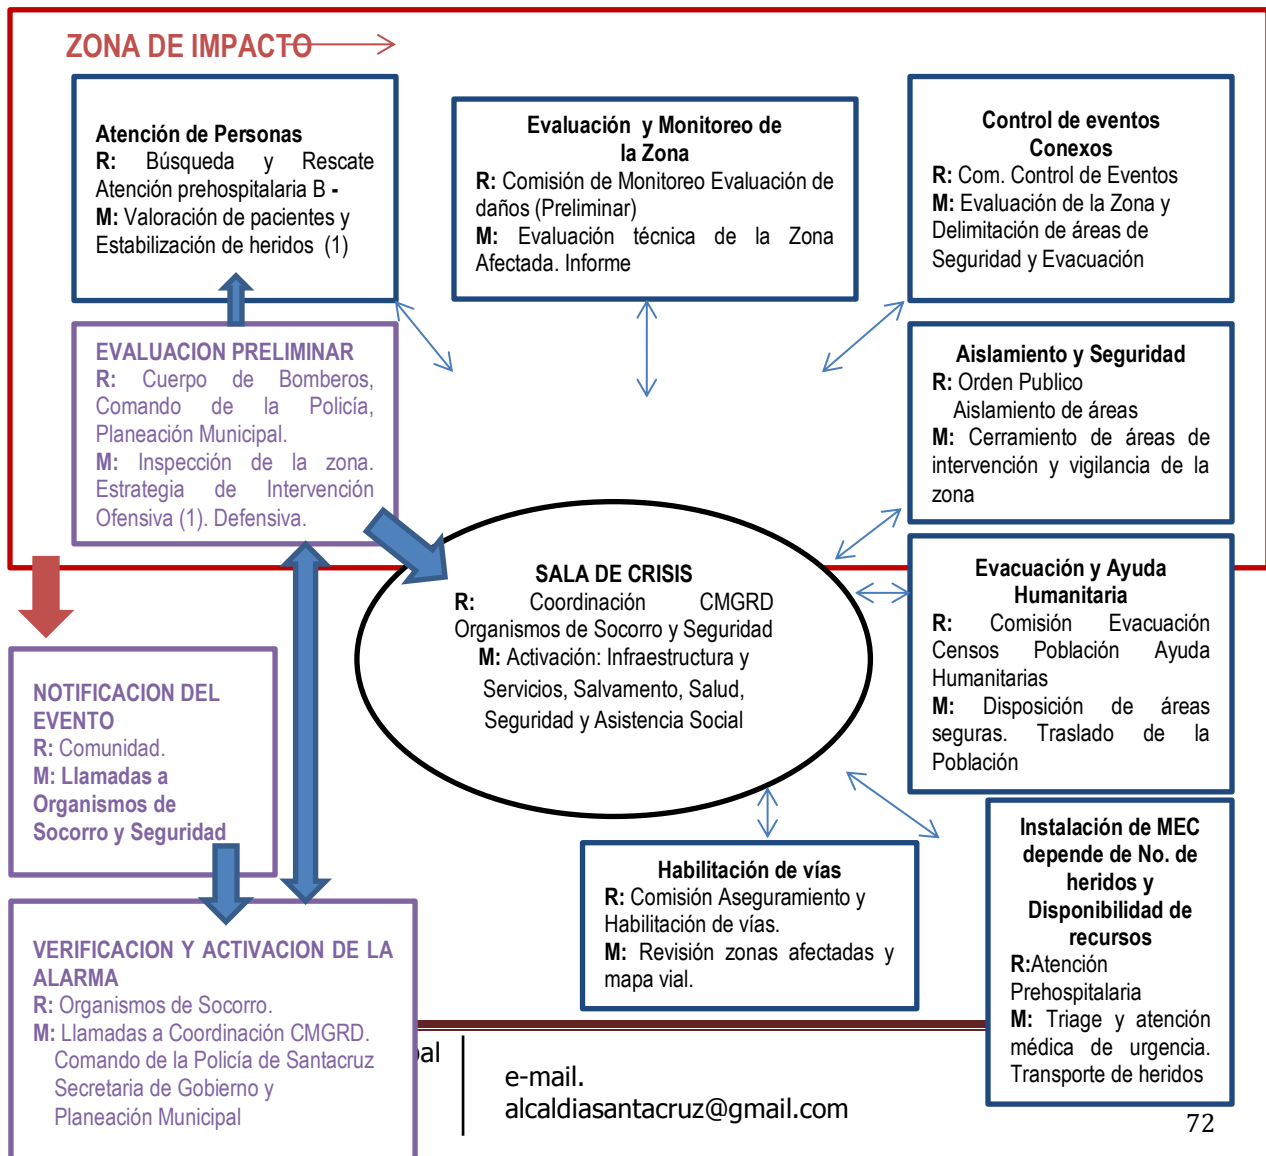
ZONA DE IMPACTO

Atención de Personas
R: Búsqueda y Rescate Atención prehospitalaria B -
M: Valoración de pacientes y Estabilización de heridos (1)

Evaluación y Monitoreo de la Zona
R: Comisión de Monitoreo Evaluación de daños (Preliminar)
M: Evaluación técnica de la Zona Afectada. Informe

Control de eventos Conexos
R: Com. Control de Eventos
M: Evaluación de la Zona y Delimitación de áreas de Seguridad y Evacuación

EVALUACION PRELIMINAR
R: Cuerpo de Bomberos, Comando de la Policía, Planeación Municipal.
M: Inspección de la zona. Estrategia de Intervención Ofensiva (1). Defensiva.

Aislamiento y Seguridad
R: Orden Publico
Aislamiento de áreas
M: Cerramiento de áreas de intervención y vigilancia de la zona

SALA DE CRISIS
R: Coordinación CMGRD Organismos de Socorro y Seguridad
M: Activación: Infraestructura y Servicios, Salvamento, Salud, Seguridad y Asistencia Social

Evacuación y Ayuda Humanitaria
R: Comisión Evacuación Censos Población Ayuda Humanitarias
M: Disposición de áreas seguras. Traslado de la Población

NOTIFICACION DEL EVENTO
R: Comunidad.
M: Llamadas a Organismos de Socorro y Seguridad

Habilitación de vías
R: Comisión Aseguramiento y Habilitación de vías.
M: Revisión zonas afectadas y mapa vial.

Instalación de MEC depende de No. de heridos y Disponibilidad de recursos
R:Atención Prehospitalaria
M: Triage y atención médica de urgencia. Transporte de heridos

VERIFICACION Y ACTIVACION DE LA ALARMA
R: Organismos de Socorro.
M: Llamadas a Coordinación CMGRD.
Comando de la Policía de Santacruz
Secretaria de Gobierno y
Planeación Municipal

al

e-mail.
alcaldiasantacruz@gmail.com

72